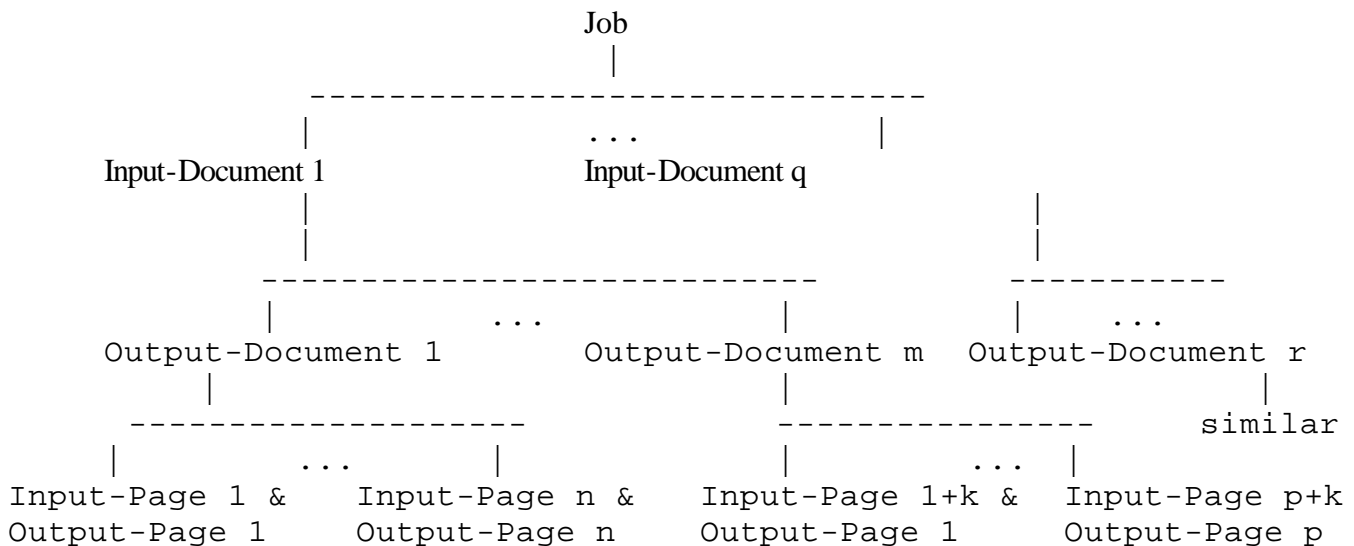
Job

...

Input-Document 1

Input-Document q

...

Output-Document 1

Output-Document m

...

Output-Document r

similar

...

...

Input-Page 1 &
Output-Page 1

Input-Page n &
Output-Page n

Input-Page 1+k &
Output-Page 1

Input-Page p+k
Output-Page p